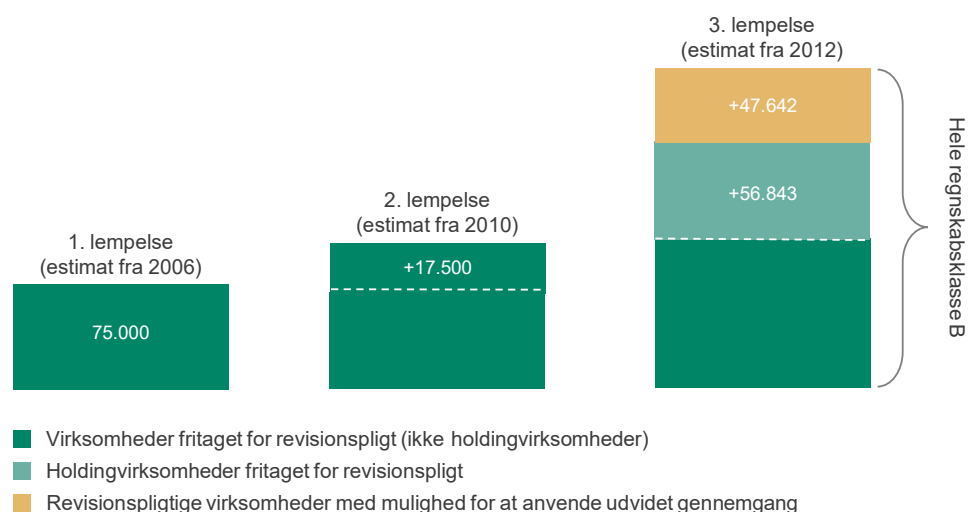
3. lempelse
(estimat fra 2012)

+47.642

+56.843

Hele regnskabsklasse B

2. lempelse
(estimat fra 2010)

+17.500

1. lempelse
(estimat fra 2006)

75.000

Virksomheder fritaget for revisionspligt (ikke holdingvirksomheder)

Holdingvirksomheder fritaget for revisionspligt

Revisionspligtige virksomheder med mulighed for at anvende udvidet gennemgang